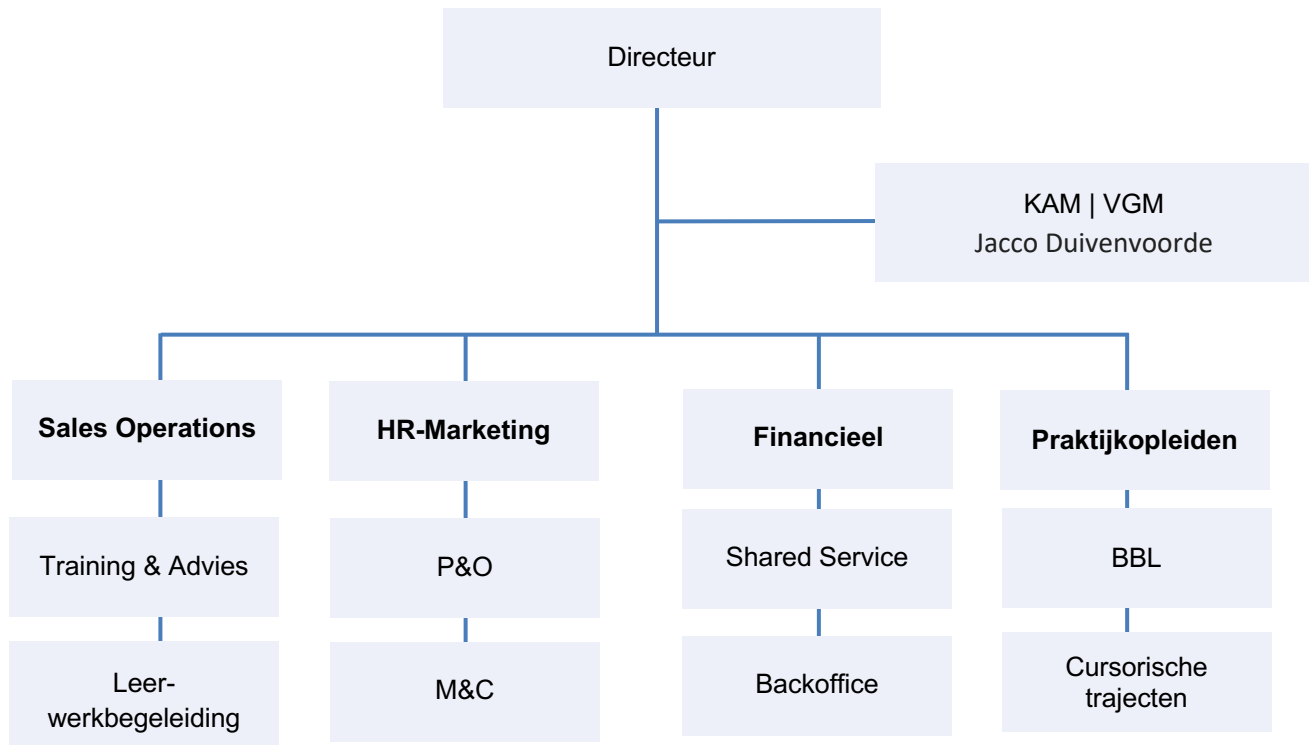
Directeur

KAM | VGM
Jacco Duivenvoorde

Sales Operations

Training & Advies

Leer-werkbegeleiding

HR-Marketing

P&O

M&C

Financieel

Shared Service

Backoffice

Praktijkopleiden

BBL

Cursorische trajecten